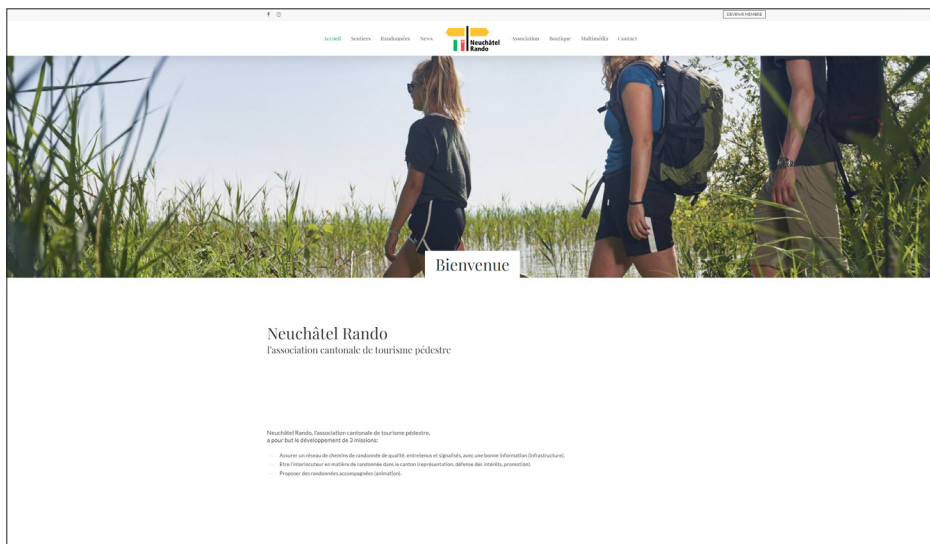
f ◎

DEVENIR MEMBRE

Accueil Sentiers Randonnées News Neuchâtel Rando Association Boutique Multimédia Contact

Bienvenue

Neuchâtel Rando
l'association cantonale de tourisme pédestre

Neuchâtel Rando, l'association cantonale de tourisme pédestre, a pour but le développement de 3 missions:

— Assurer un réseau de chemins de randonnée de qualité, entretenus et signalisés, avec une bonne information (Infrastructure).
— Etre l'interlocuteur en matière de randonnée dans le canton (représentation, défense des intérêts, promotion).
— Proposer des randonnées accompagnées (animation).